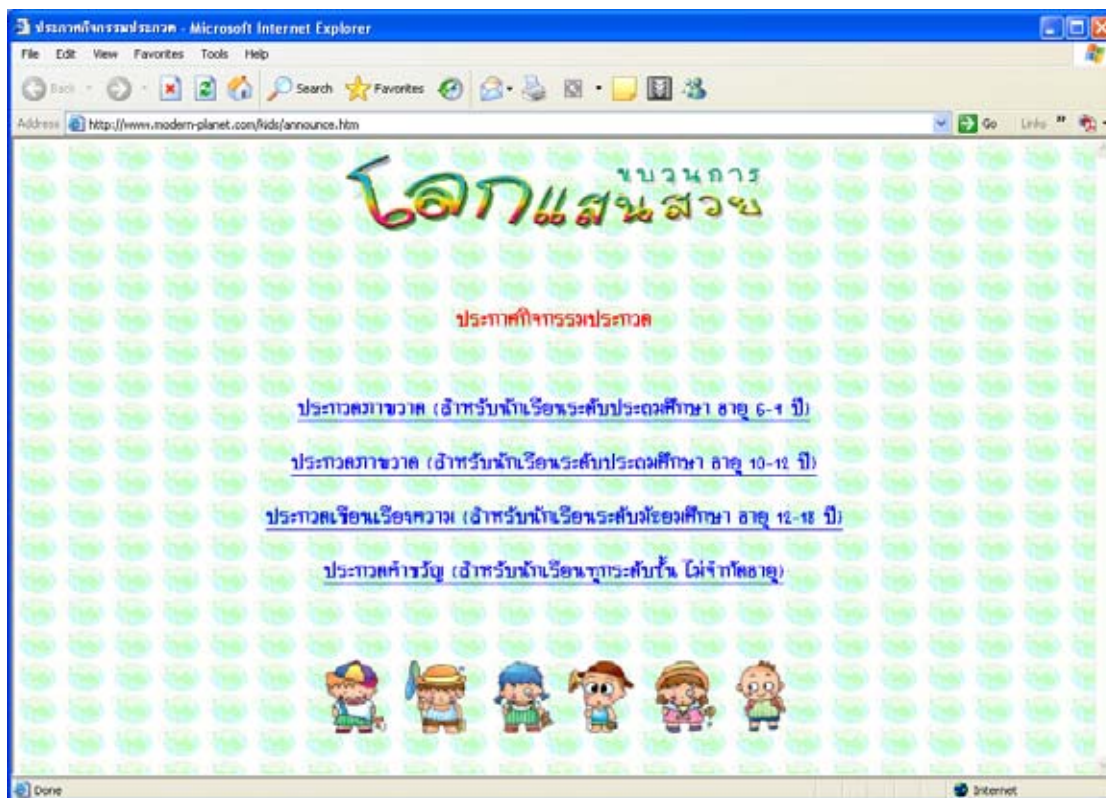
ประกาศกิจกรรมประกวด - Microsoft Internet Explorer

File Edit View Favorites Tools Help

Back Search Favorites

Address http://www.modern-planet.com/kids/announce.htm Go Links

ขบวนการ
โลกแสนสวย

ประกาศกิจกรรมประกวด

ประกวดภาพวาด (สำหรับนักเรียนระดับประถมศึกษา อายุ 6-9 ปี)

ประกวดภาพวาด (สำหรับนักเรียนระดับประถมศึกษา อายุ 10-12 ปี)

ประกวดเขียนเรียงความ (สำหรับนักเรียนระดับมัธยมศึกษา อายุ 12-18 ปี)

ประกวดคำขวัญ (สำหรับนักเรียนทุกระดับชั้น ไม่จำกัดอายุ)

Done Internet